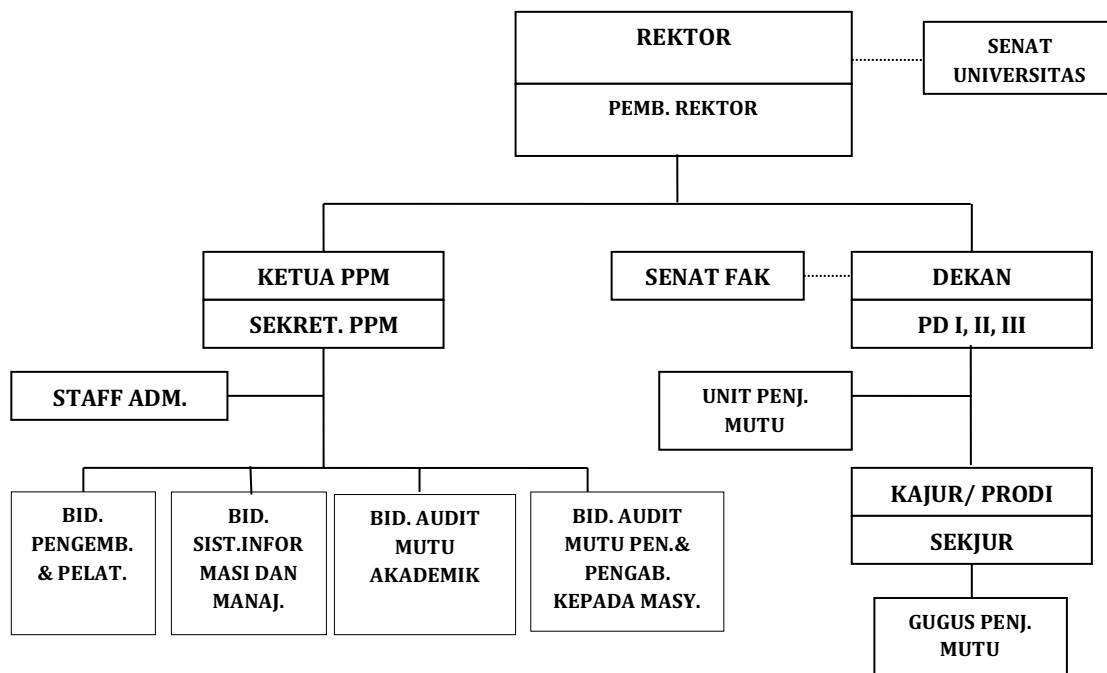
REKTOR

PEMB. REKTOR

SENAT UNIVERSITAS

KETUA PPM

SEKRET. PPM

SENAT FAK

DEKAN

PD I, II, III

STAFF ADM.

UNIT PENJ. MUTU

BID. PENGEMB. & PELAT.

BID. SIST.INFORMASI DAN MANAJ.

BID. AUDIT MUTU AKADEMIK

BID. AUDIT MUTU PEN.& PENGAB. KEPADA MASY.

KAJUR/ PRODI

SEKJUR

GUGUS PENJ. MUTU